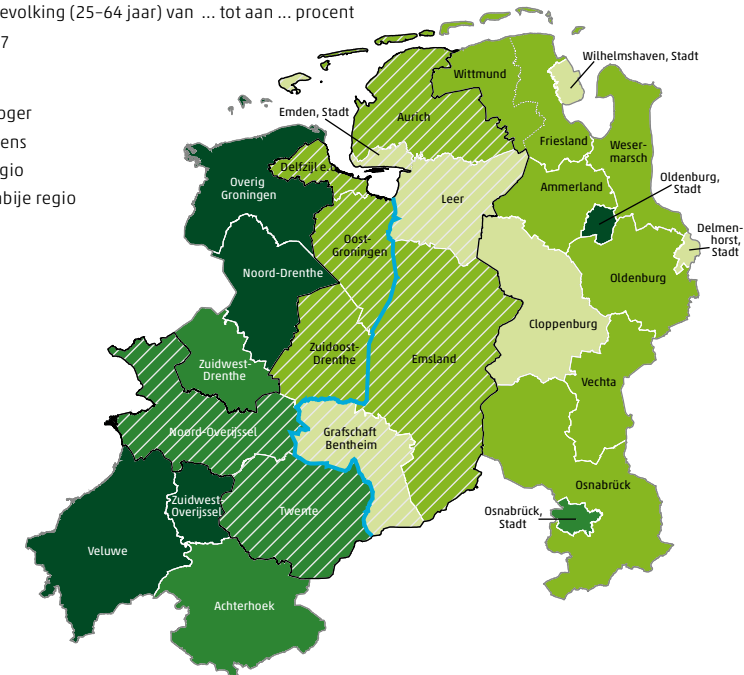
evolking (25–64 jaar) van ... tot aan ... procent
7

oger
ens
gio
bije regio

Wilhelmshaven, Stadt
Wittmund
Emden, Stadt
Aurich
Friesland
Weser-marsch
Delfzijl e.o.
Overig Groningen
Leer
Ammerland
Oldenburg, Stadt
Delmen-horst, Stadt
Oost-Groningen
Noord-Drenthe
Oldenburg
Cloppenburg
Zuidoost-Drenthe
Emsland
Zuidwest-Drenthe
Vechta
Noord-Overijssel
Grafschaft Bentheim
Osnabrück
Zuidwest-Overijssel
Osnabrück, Stadt
Twente
Veluwe
Achterhoek